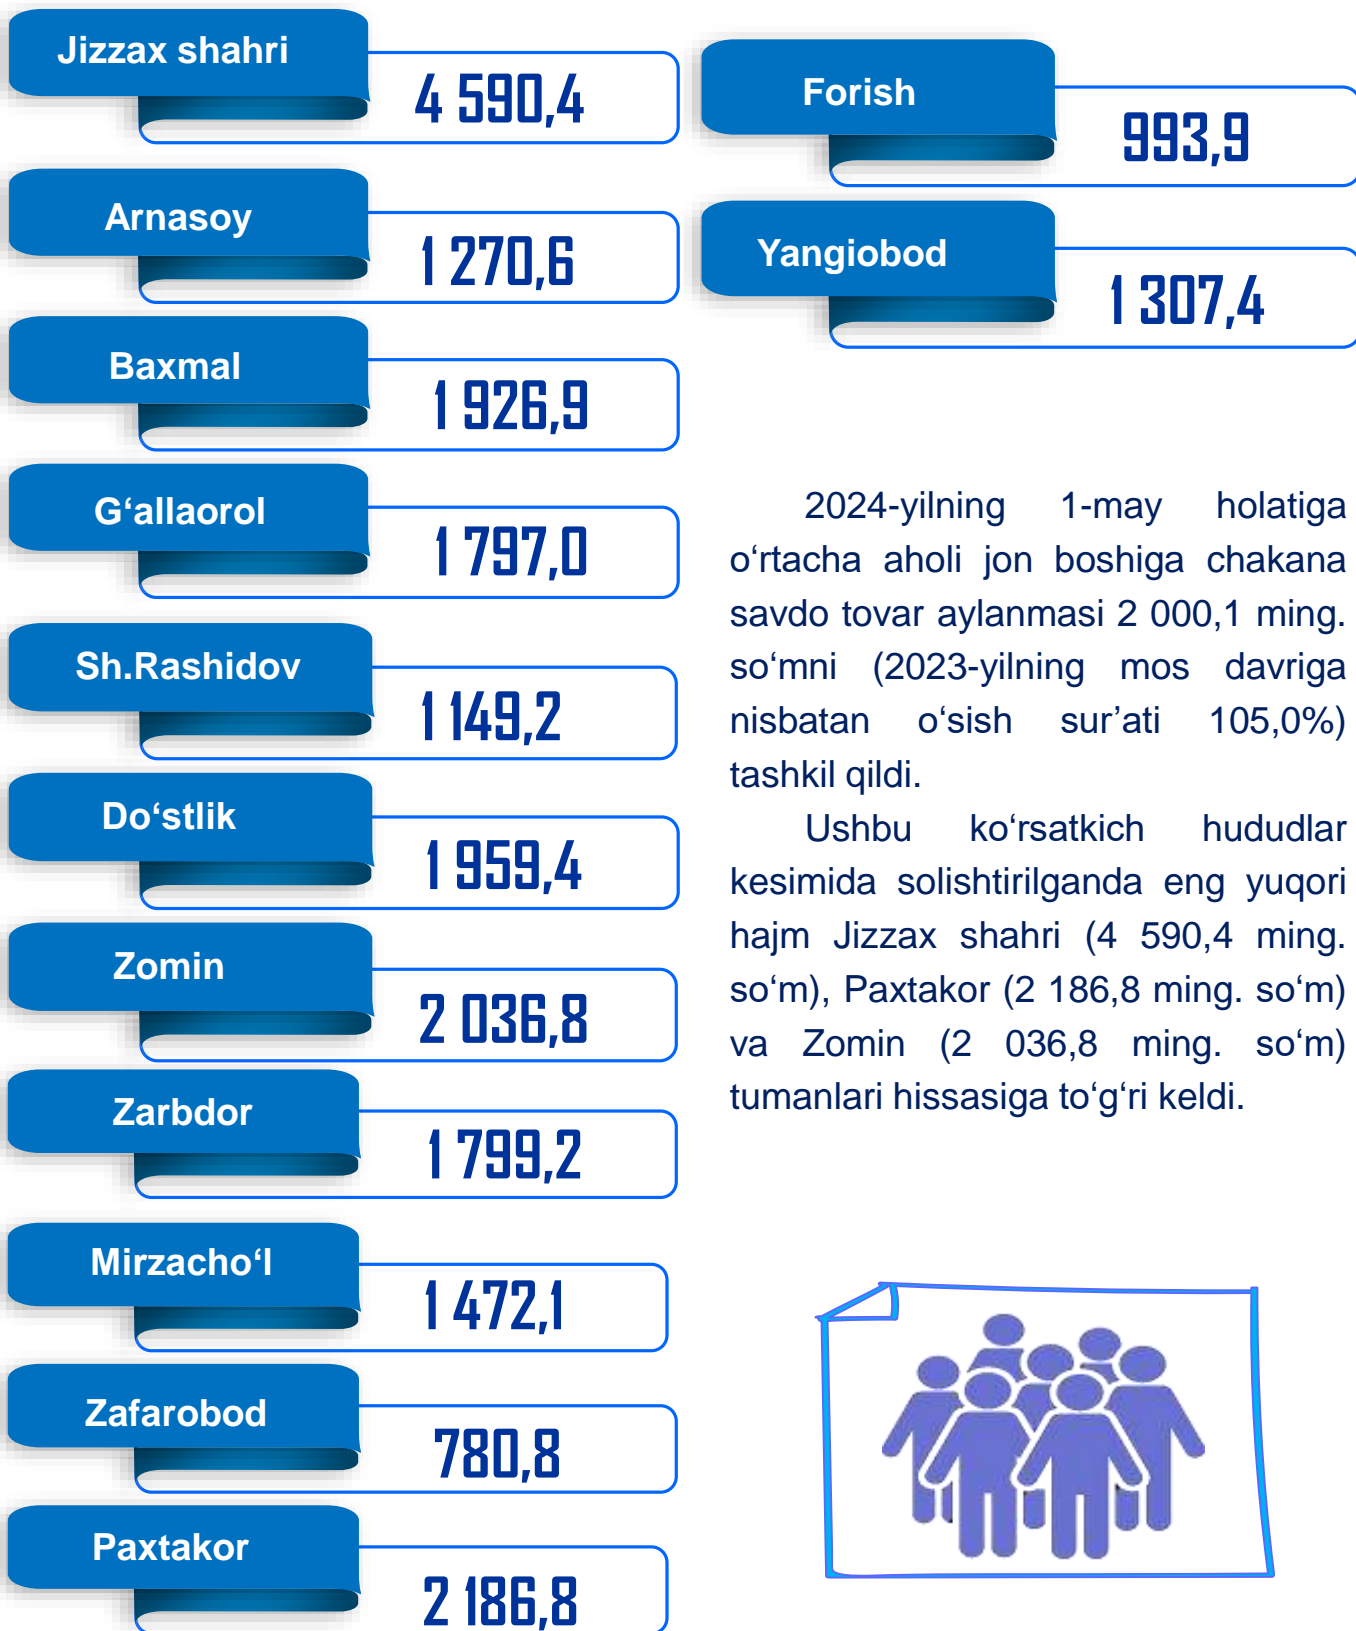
Jizzax shahri
4 590,4

Arnasoy
1 270,6

Baxmal
1 926,9

G‘allaorol
1 797,0

Sh.Rashidov
1 149,2

Do‘stlik
1 959,4

Zomin
2 036,8

Zarbdor
1 799,2

Mirzacho‘l
1 472,1

Zafarobod
780,8

Paxtakor
2 186,8

Forish
993,9

Yangiobod
1 307,4

2024-yilning 1-may holatiga o‘rtacha aholi jon boshiga chakana savdo tovar aylanmasi 2 000,1 ming. so‘mni (2023-yilning mos davriga nisbatan o‘sish sur’ati 105,0%) tashkil qildi.

Ushbu ko‘rsatkich hududlar kesimida solishtirilganda eng yuqori hajm Jizzax shahri (4 590,4 ming. so‘m), Paxtakor (2 186,8 ming. so‘m) va Zomin (2 036,8 ming. so‘m) tumanlari hissasiga to‘g‘ri keldi.